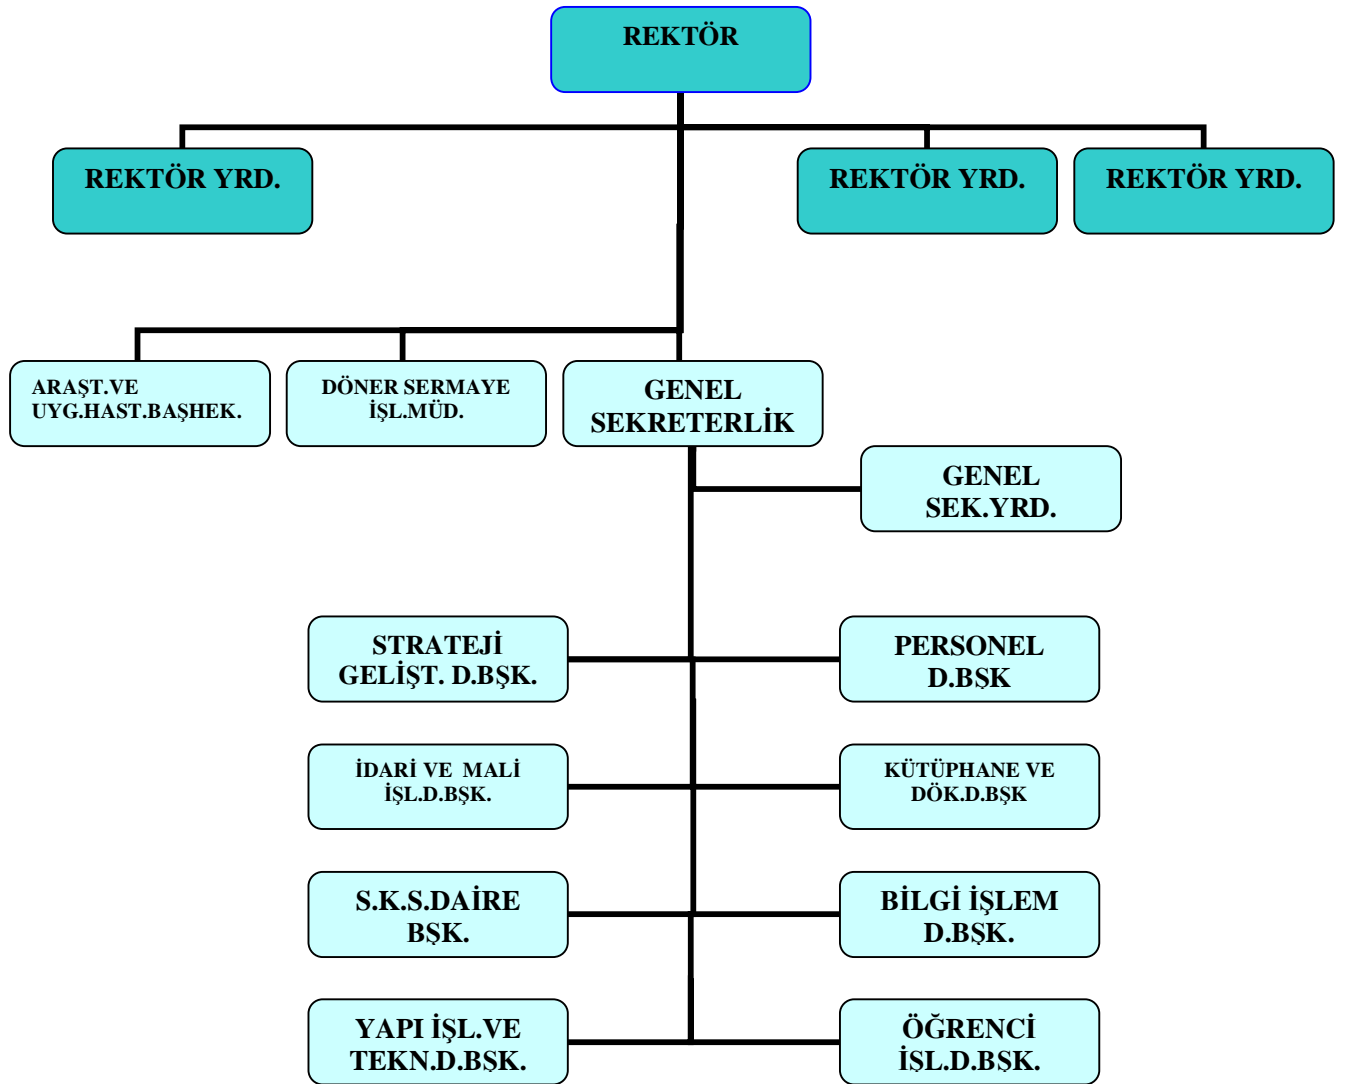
REKTÖR

REKTÖR YRD.

REKTÖR YRD.

REKTÖR YRD.

ARAŞT.VE UYG.HAST.BAŞHEK.

DÖNER SERMAYE İŞL.MÜD.

GENEL SEKRETERLİK

GENEL SEK.YRD.

STRATEJİ GELİŞT. D.BŞK.

PERSONEL D.BŞK

İDARİ VE MALİ İŞL.D.BŞK.

KÜTÜPHANE VE DÖK.D.BŞK

S.K.S.DAİRE BŞK.

BİLGİ İŞLEM D.BŞK.

YAPI İŞL.VE TEKN.D.BŞK.

ÖĞRENCİ İŞL.D.BŞK.